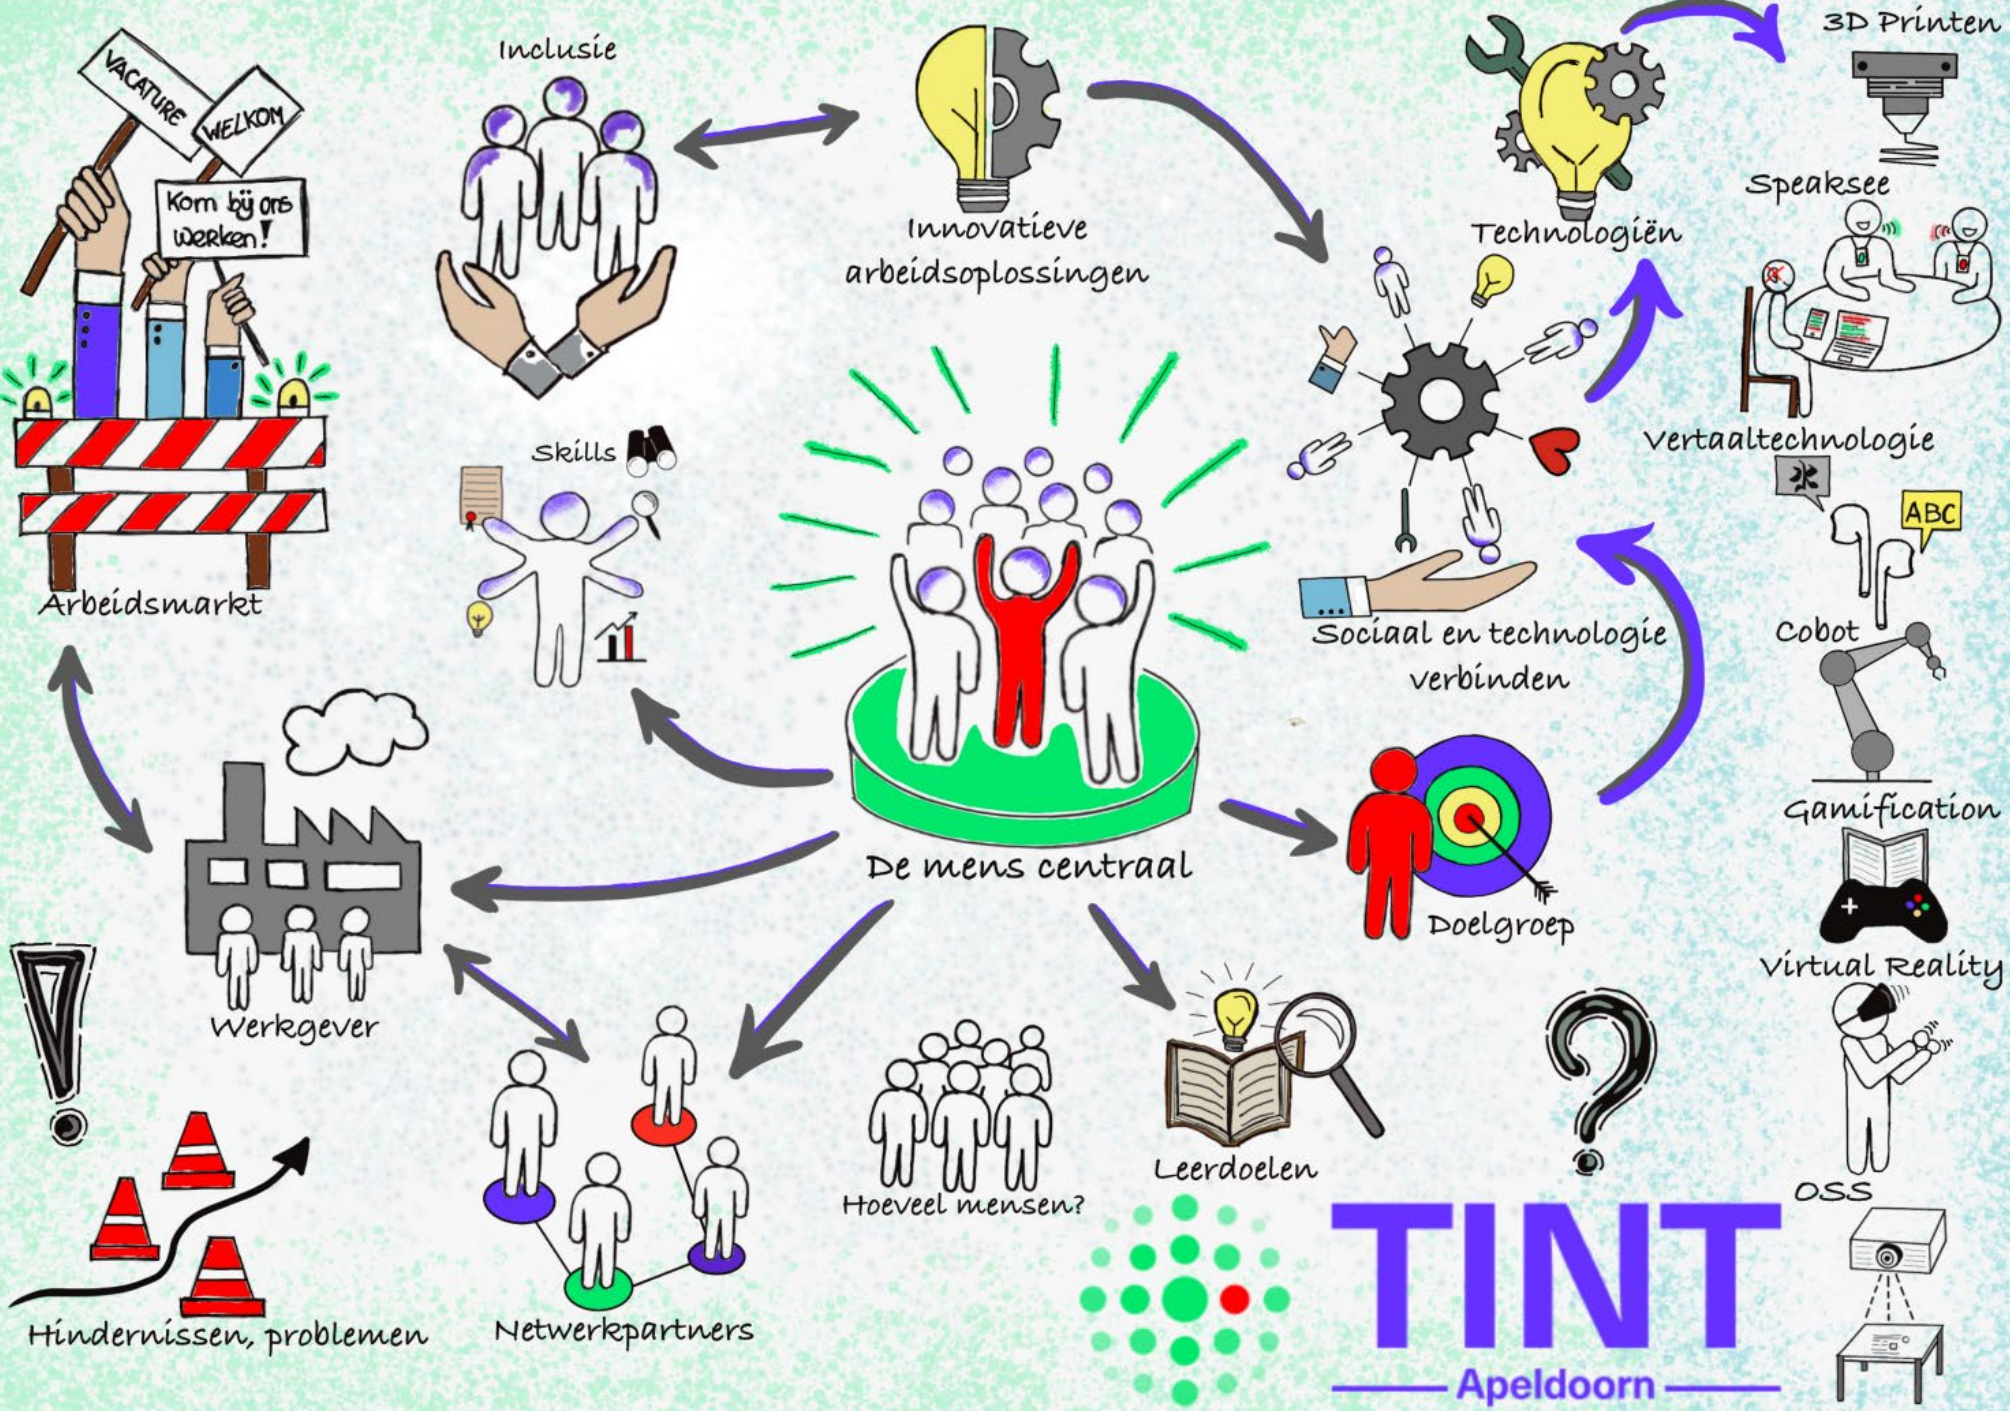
VACATURE

WELKOM

Kom bij ons werken!

Arbeidsmarkt

Inclusie

Innovatieve arbeidsoplossingen

Technologiën

3D Printen

Speaksee

Vertaaltechnologie

ABC

Cobot

Gamification

Virtual Reality

OSS

Skills

De mens centraal

Sociaal en technologie verbinden

Doelgroep

Werkgever

Netwerkpartners

Hoeveel mensen?

Leerdoelen

Hindernissen, problemen

TINT

Apeldoorn